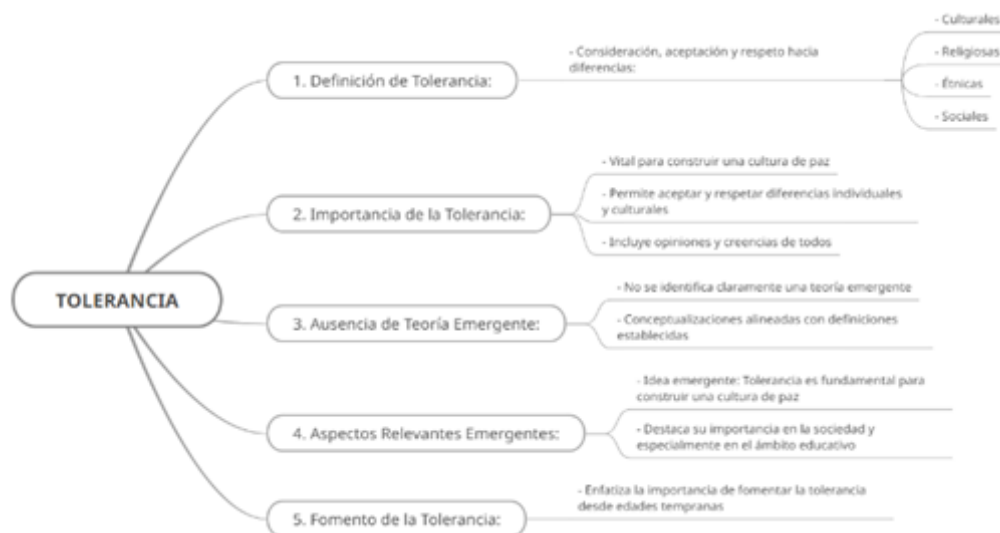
TOLERANCIA

1. Definición de Tolerancia:

- Consideración, aceptación y respeto hacia diferencias:

- Culturales

- Religiosas

- Étnicas

- Sociales

2. Importancia de la Tolerancia:

- Vital para construir una cultura de paz

- Permite aceptar y respetar diferencias individuales y culturales

- Incluye opiniones y creencias de todos

3. Ausencia de Teoría Emergente:

- No se identifica claramente una teoría emergente

- Conceptualizaciones alineadas con definiciones establecidas

4. Aspectos Relevantes Emergentes:

- Idea emergente: Tolerancia es fundamental para construir una cultura de paz

- Destaca su importancia en la sociedad y especialmente en el ámbito educativo

5. Fomento de la Tolerancia:

- Enfatiza la importancia de fomentar la tolerancia desde edades tempranas